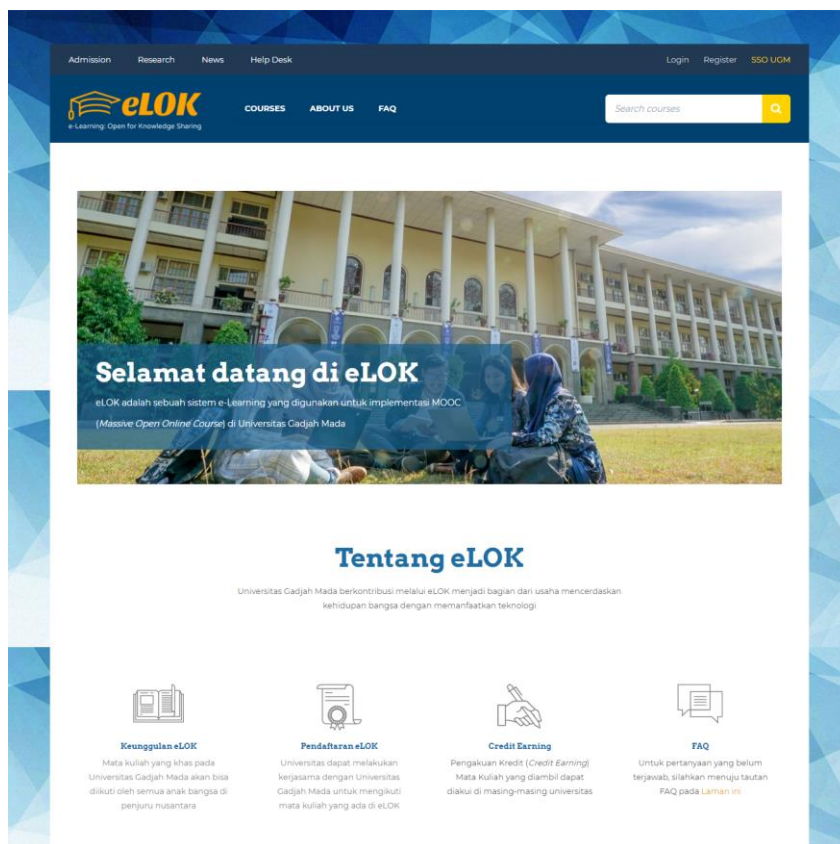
Admission Research News Help Desk

Login Register SSO UGM

eLOK
e-Learning: Open for Knowledge Sharing

COURSES ABOUT US FAQ

Search courses

Selamat datang di eLOK

eLOK adalah sebuah sistem e-Learning yang digunakan untuk implementasi MOOC (Massive Open Online Course) di Universitas Gadjah Mada

Tentang eLOK

Universitas Gadjah Mada berkontribusi melalui eLOK menjadi bagian dari usaha mencerdaskan kehidupan bangsa dengan memanfaatkan teknologi

Keunggulan eLOK

Mata kuliah yang khas pada Universitas Gadjah Mada akan bisa diikuti oleh semua anak bangsa di penjuru nusantara

Pendaftaran eLOK

Universitas dapat melakukan kerjasama dengan Universitas Gadjah Mada untuk mengikuti mata kuliah yang ada di eLOK

Credit Earning

Pengakuan Kredit (Credit Earning) Mata Kuliah yang diambil dapat diakui di masing-masing universitas

FAQ

Untuk pertanyaan yang belum terjawab, silahkan menuju tautan FAQ pada Laman ini